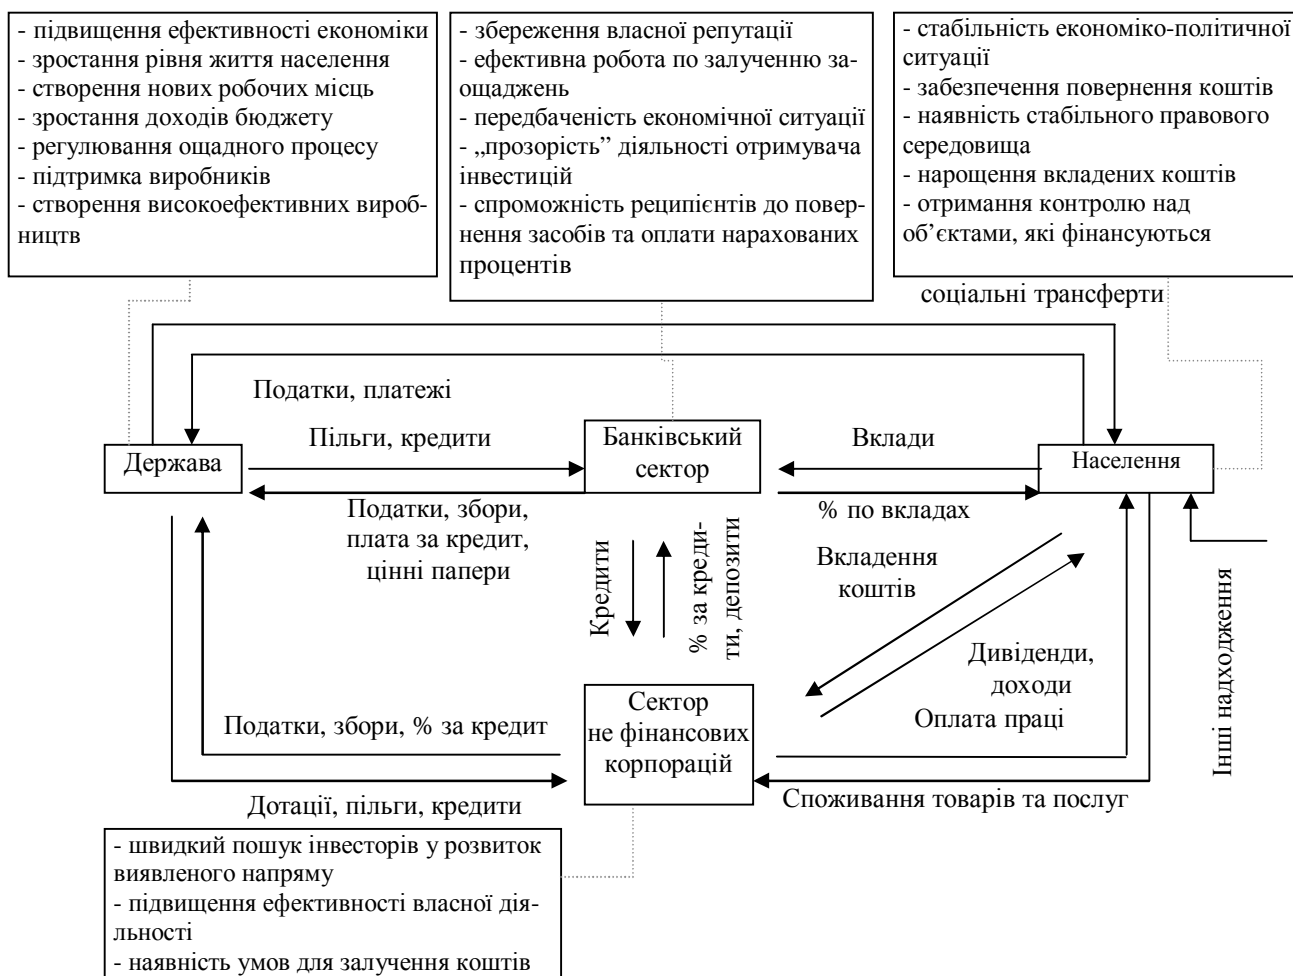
- підвищення ефективності економіки
- зростання рівня життя населення
- створення нових робочих місць
- зростання доходів бюджету
- регулювання ощадного процесу
- підтримка виробників
- створення високоефективних виробництв

- збереження власної репутації
- ефективна робота по залученню заощаджень
- передбаченість економічної ситуації
- „прозорість" діяльності отримувача інвестицій
- спроможність реципієнтів до повернення засобів та оплати нарахованих процентів

- стабільність економіко-політичної ситуації
- забезпечення повернення коштів
- наявність стабільного правового середовища
- нарощення вкладених коштів
- отримання контролю над об'єктами, які фінансуються

соціальні трансферти

Податки, платежі

Пільги, кредити

Банківський сектор

Вклади

Держава

Населення

Податки, збори, плата за кредит, цінні папери

% по вкладах

Кредити

% за кредити, депозити

Вкладення коштів

Інші надходження

Дивіденди, доходи

Сектор не фінансових корпорацій

Оплата праці

Податки, збори, % за кредит

Дотації, пільги, кредити

Споживання товарів та послуг

- швидкий пошук інвесторів у розвиток виявленого напряму
- підвищення ефективності власної діяльності
- наявність умов для залучення коштів